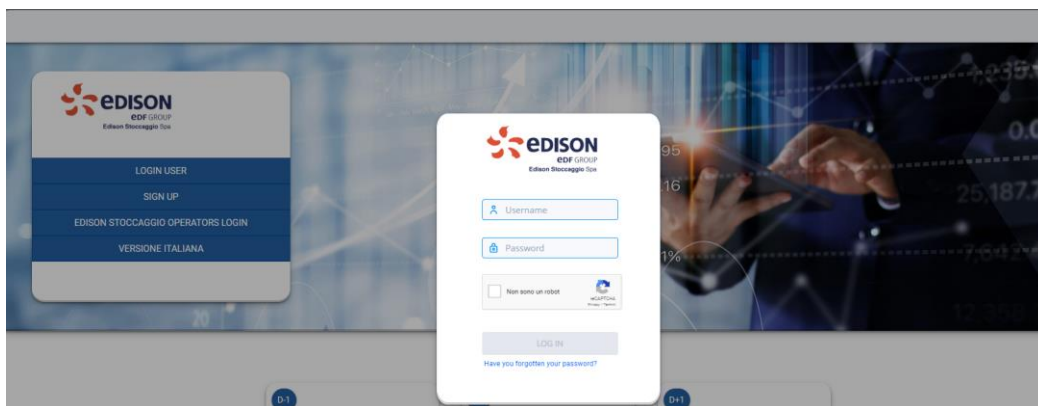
edison
EDF GROUP
Edison Stoccaggio Spa

LOGIN USER
SIGN UP
EDISON STOCCAGGIO OPERATORS LOGIN
VERSIONE ITALIANA

edison
EDF GROUP
Edison Stoccaggio Spa

Username
Password

Non sono un robot
reCAPTCHA
Privacy - Termini

LOG IN
Have you forgotten your password?

D-1
D+1

95
16
1%
0.0
25,187.7
12,3456
20